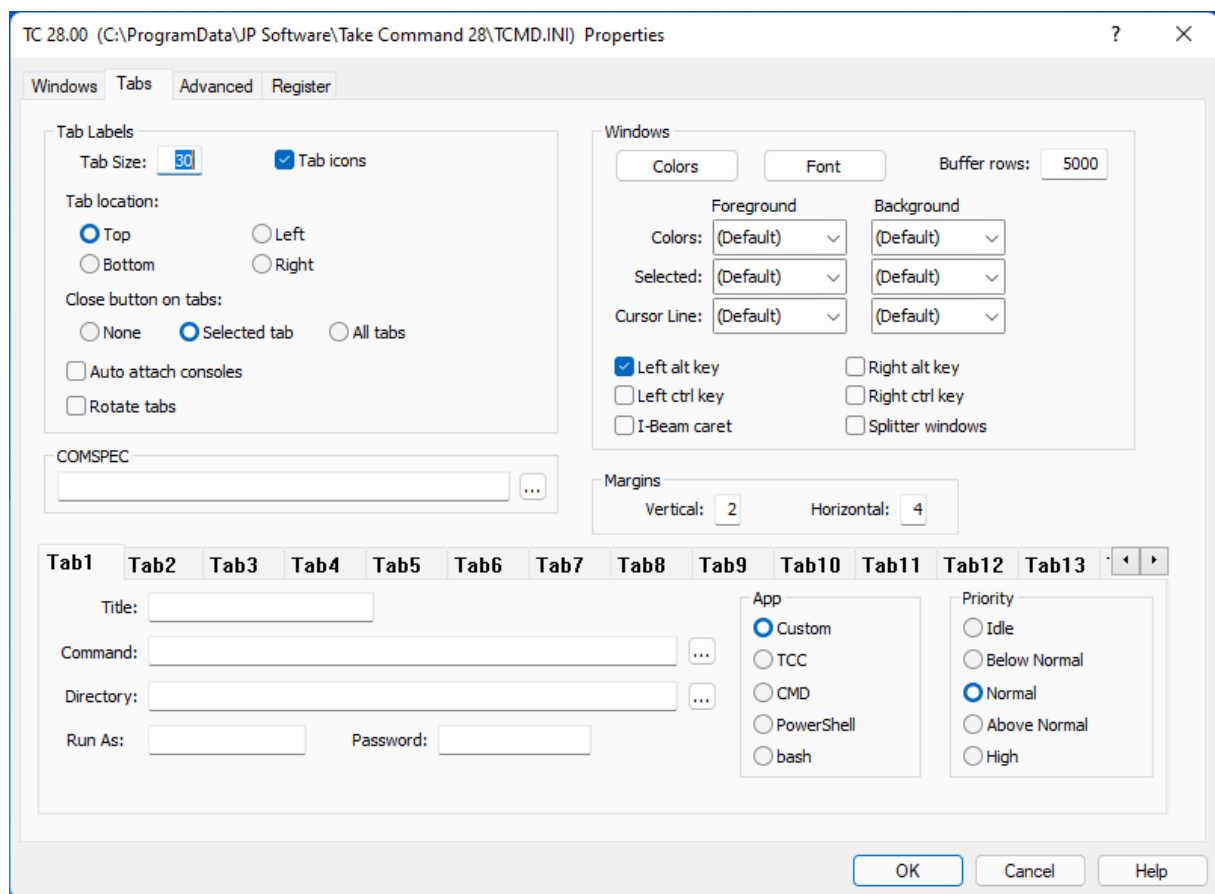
TC 28.00 (C:\ProgramData\JP Software\Take Command 28\TCMD.INI) Properties ? ✕

Windows Tabs Advanced Register

Tab Labels
Tab Size: 30 Tab icons
Tab location:
Top Left
Bottom Right
Close button on tabs:
None Selected tab All tabs
Auto attach consoles
Rotate tabs

COMSPEC
...

Windows
Colors Font Buffer rows: 5000
Foreground Background
Colors: (Default) (Default)
Selected: (Default) (Default)
Cursor Line: (Default) (Default)
Left alt key Right alt key
Left ctrl key Right ctrl key
I-Beam caret Splitter windows

Margins
Vertical: 2 Horizontal: 4

Tab1 Tab2 Tab3 Tab4 Tab5 Tab6 Tab7 Tab8 Tab9 Tab10 Tab11 Tab12 Tab13

Title:
Command: ...
Directory: ...
Run As: Password:

App
Custom
TCC
CMD
PowerShell
bash

Priority
Idle
Below Normal
Normal
Above Normal
High

OK Cancel Help